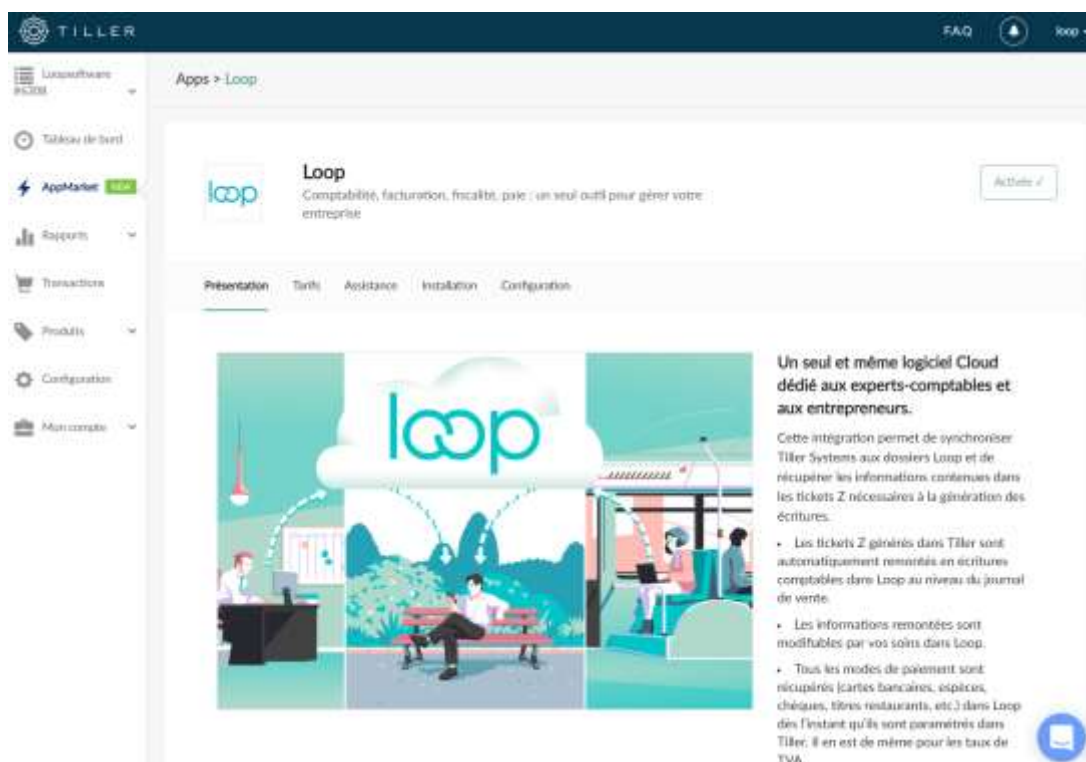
TILLER

FAQ

loop

Loopsoftware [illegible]

Tableau de bord

AppMarket NEW

Rapports

Transactions

Produits

Configuration

Mon compte

Apps > Loop

loop

Loop

Comptabilité, facturation, fiscalité, paie : un seul outil pour gérer votre entreprise

Activée ✓

Présentation Tarifs Assistance Installation Configuration

loop

Un seul et même logiciel Cloud dédié aux experts-comptables et aux entrepreneurs.

Cette intégration permet de synchroniser Tiller Systems aux dossiers Loop et de récupérer les informations contenues dans les tickets Z nécessaires à la génération des écritures.

• Les tickets Z générés dans Tiller sont automatiquement remontés en écritures comptables dans Loop au niveau du journal de vente.

• Les informations remontées sont modifiables par vos soins dans Loop.

• Tous les modes de paiement sont récupérés (cartes bancaires, espèces, chèques, titres restaurants, etc.) dans Loop dès l'instant qu'ils sont paramétrés dans Tiller. Il en est de même pour les taux de TVA.